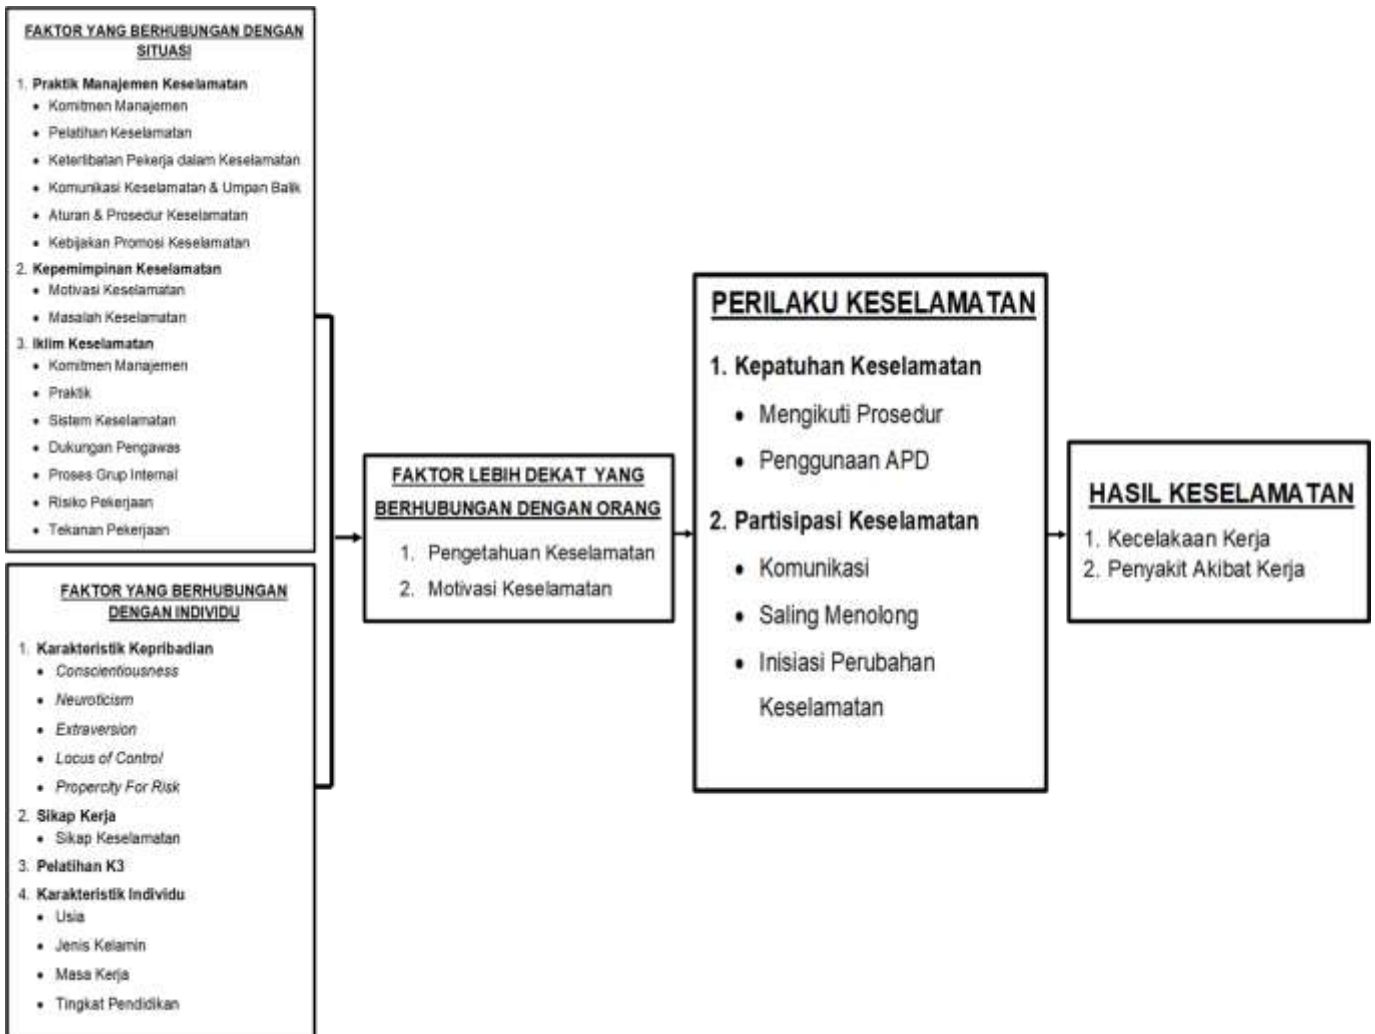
FAKTOR YANG BERHUBUNGAN DENGAN SITUASI

1. Praktik Manajemen Keselamatan
- Komitmen Manajemen
- Pelatihan Keselamatan
- Keterlibatan Pekerja dalam Keselamatan
- Komunikasi Keselamatan & Umpan Balik
- Aturan & Prosedur Keselamatan
- Kebijakan Promosi Keselamatan
2. Kepemimpinan Keselamatan
- Motivasi Keselamatan
- Masalah Keselamatan
3. Iklim Keselamatan
- Komitmen Manajemen
- Praktik
- Sistem Keselamatan
- Dukungan Pengawas
- Proses Grup Internal
- Risiko Pekerjaan
- Tekanan Pekerjaan

FAKTOR YANG BERHUBUNGAN DENGAN INDIVIDU

1. Karakteristik Kepribadian
- Conscientiousness
- Neuroticism
- Extraversion
- Locus of Control
- Properclty For Risk
2. Sikap Kerja
- Sikap Keselamatan
3. Pelatihan K3
4. Karakteristik Individu
- Usia
- Jenis Kelamin
- Masa Kerja
- Tingkat Pendidikan

FAKTOR LEBIH DEKAT YANG BERHUBUNGAN DENGAN ORANG

1. Pengetahuan Keselamatan
2. Motivasi Keselamatan

PERILAKU KESELAMATAN

1. Kepatuhan Keselamatan
- Mengikuti Prosedur
- Penggunaan APD
2. Partisipasi Keselamatan
- Komunikasi
- Saling Menolong
- Inisiasi Perubahan Keselamatan

HASIL KESELAMATAN

1. Kecelakaan Kerja
2. Penyakit Akibat Kerja